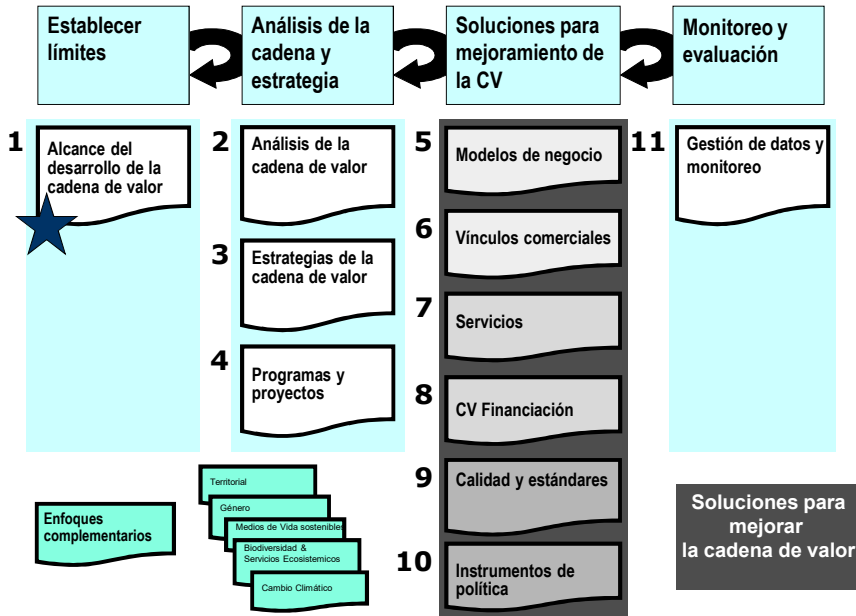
Establecer límites

Análisis de la cadena y estrategia

Soluciones para mejoramiento de la CV

Monitoreo y evaluación

1
Alcance del desarrollo de la cadena de valor

2
Análisis de la cadena de valor

3
Estrategias de la cadena de valor

4
Programas y proyectos

5
Modelos de negocio

6
Vínculos comerciales

7
Servicios

8
CV Financiación

9
Calidad y estándares

10
Instrumentos de política

11
Gestión de datos y monitoreo

Enfoques complementarios

Territorial

Género

Medios de Vida sostenibles

Biodiversidad & Servicios Ecosistemicos

Cambio Climático

Soluciones para mejorar la cadena de valor